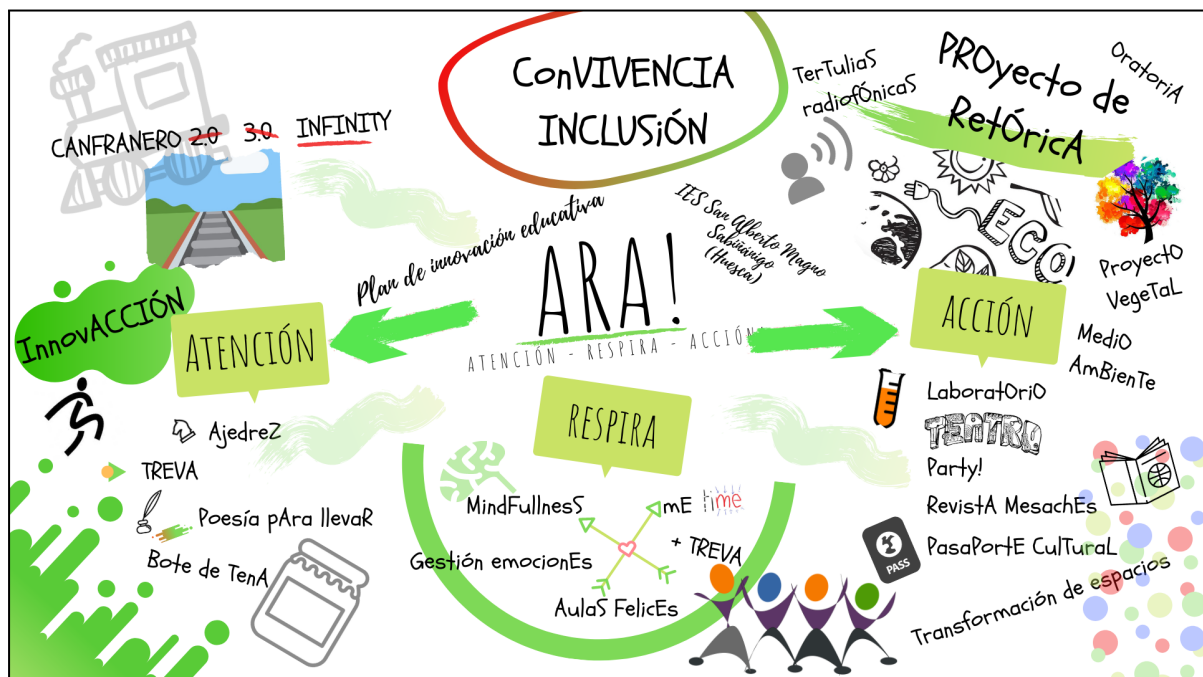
ConVIVENCIA INCLUSión

CANFRANERO 2.0 3.0 INFINITY

TerTuliaS radiofónicaS

PROyecto de RetóricA

OratoriA

Plan de innovación educativa

IES San Alberto Magno Sabiñánigo (Huesca)

ARA!

ATENCIÓN - RESPIRA - ACCIÓN

ECO

ProyectO VegeTaL

InnovACCIÓN

ATENCIÓN

ACCIÓN

MediO AmBienTe

RESPIRA

AjedreZ

TREVA

Poesía pAra llevaR

Bote de TenA

MindFullnesS

mE time

Gestión emocionEs

+ TREVA

AulaS FelicEs

LaboratOriO

TEATRO

Party!

RevistA MesachEs

PASS

PasaPortE CulturaL

Transformación de espacios